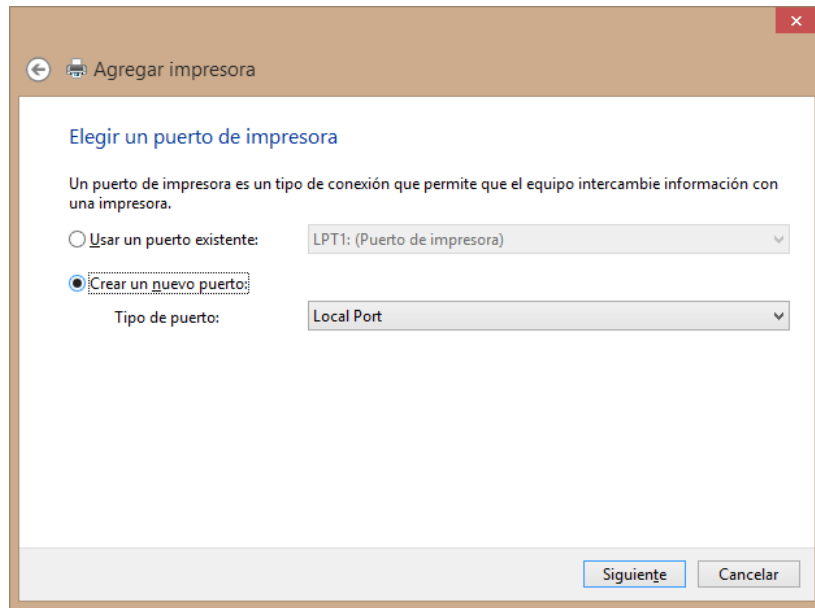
Agregar impresora

Elegir un puerto de impresora

Un puerto de impresora es un tipo de conexión que permite que el equipo intercambie información con una impresora.

Usar un puerto existente: LPT1: (Puerto de impresora)

Crear un nuevo puerto:

Tipo de puerto: Local Port

Siguiente Cancelar